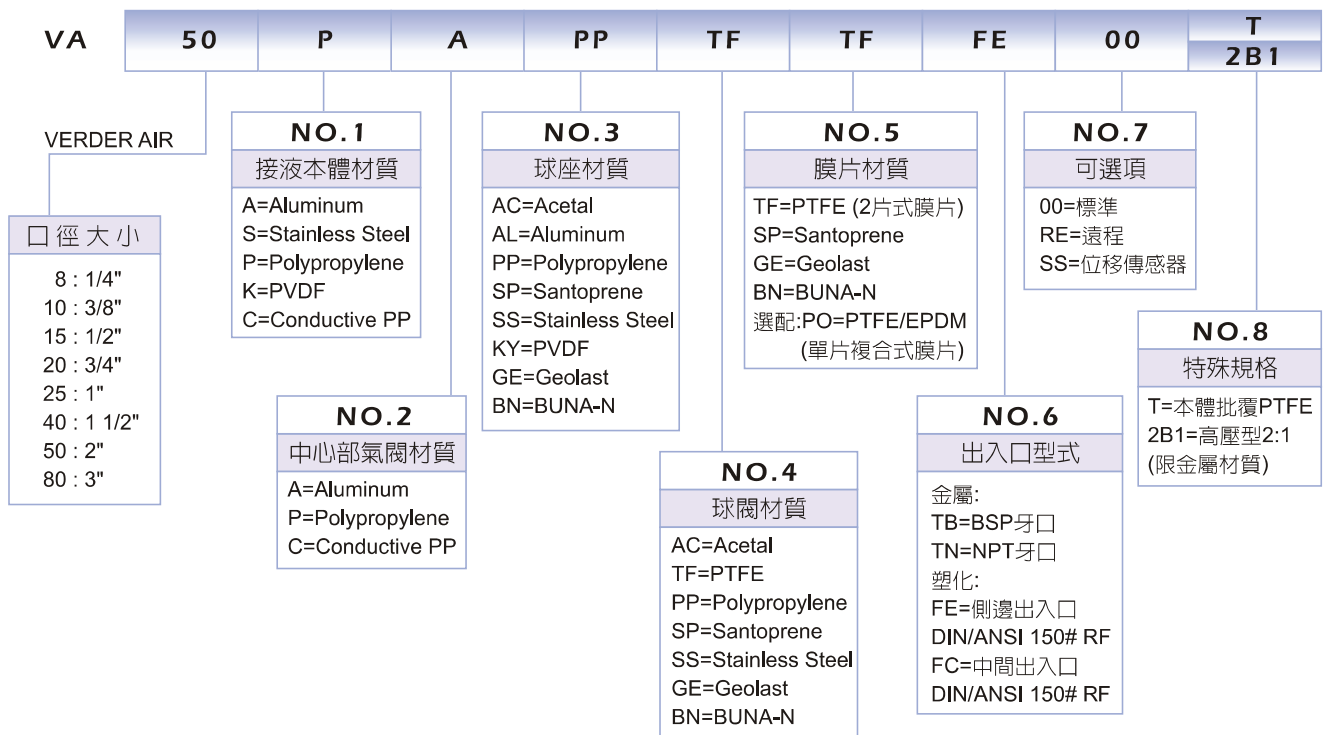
VA

| 50 | P | A | PP | TF | TF | FE | 00 | T / 2B1 |
|---|---|---|---|---|---|---|---|---|

VERDER AIR

口徑大小
8 : 1/4"
10 : 3/8"
15 : 1/2"
20 : 3/4"
25 : 1"
40 : 1 1/2"
50 : 2"
80 : 3"

NO.1
接液本體材質
A=Aluminum
S=Stainless Steel
P=Polypropylene
K=PVDF
C=Conductive PP

NO.2
中心部氣閥材質
A=Aluminum
P=Polypropylene
C=Conductive PP

NO.3
球座材質
AC=Acetal
AL=Aluminum
PP=Polypropylene
SP=Santoprene
SS=Stainless Steel
KY=PVDF
GE=Geolast
BN=BUNA-N

NO.4
球閥材質
AC=Acetal
TF=PTFE
PP=Polypropylene
SP=Santoprene
SS=Stainless Steel
GE=Geolast
BN=BUNA-N

NO.5
膜片材質
TF=PTFE (2片式膜片)
SP=Santoprene
GE=Geolast
BN=BUNA-N
選配:PO=PTFE/EPDM
(單片複合式膜片)

NO.6
出入口型式
金屬:
TB=BSP牙口
TN=NPT牙口
塑化:
FE=側邊出入口
DIN/ANSI 150# RF
FC=中間出入口
DIN/ANSI 150# RF

NO.7
可選項
00=標準
RE=遠程
SS=位移傳感器

NO.8
特殊規格
T=本體批覆PTFE
2B1=高壓型2:1
(限金屬材質)